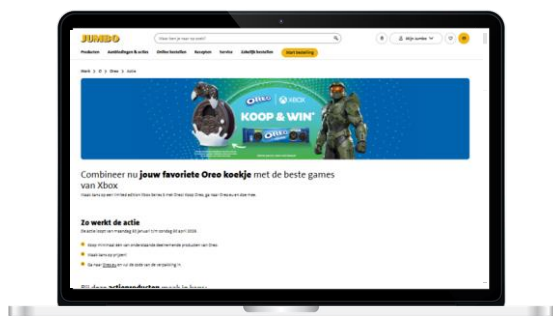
JUMBO

Waar ben je naar op zoek?

Mijn Jumbo

Producten Aanbiedingen & acties Online bestellen Recepten Service Zelfbestellen Start bestelling

Home > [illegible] > Oreo > Actie

OREO XBOX

KOOP & WIN*

OREO

Combineer nu jouw favoriete Oreo koekje met de beste games van Xbox

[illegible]

Zo werkt de actie

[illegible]

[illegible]

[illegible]

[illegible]

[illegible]